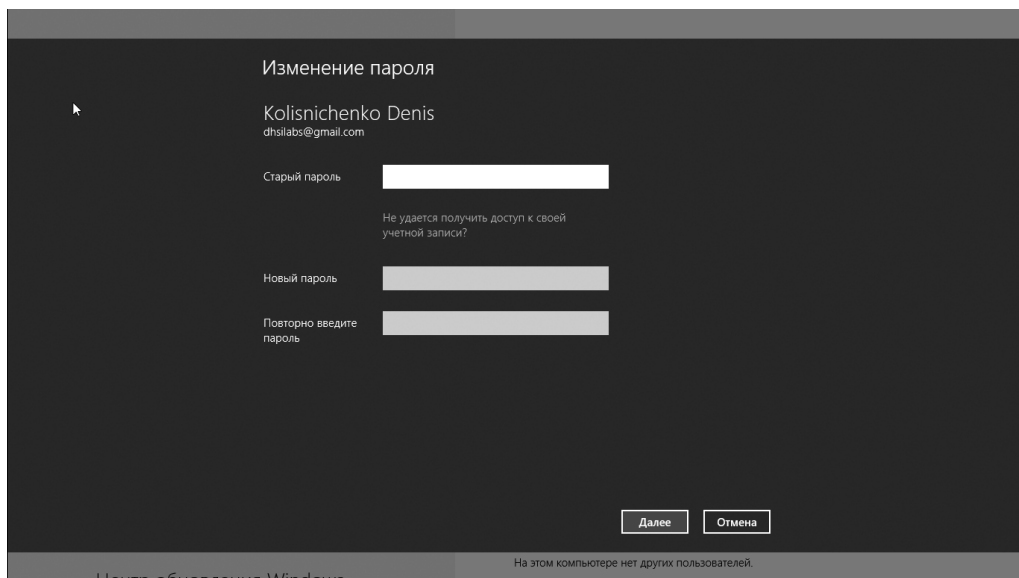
Изменение пароля

Kolisnichenko Denis
dhsilabs@gmail.com

Старый пароль

Не удается получить доступ к своей учетной записи?

Новый пароль

Повторно введите пароль

Далее Отмена

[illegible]

На этом компьютере нет других пользователей.